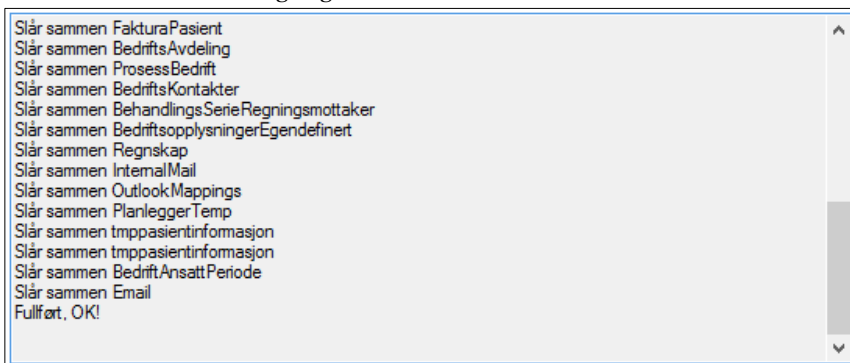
Slår sammen FakturaPasient
Slår sammen BedriftsAvdeling
Slår sammen ProsessBedrift
Slår sammen BedriftsKontakter
Slår sammen BehandlingsSerieRegningsmottaker
Slår sammen BedriftsopplysningerEgendefinert
Slår sammen Regnskap
Slår sammen InternalMail
Slår sammen OutlookMappings
Slår sammen PlanleggerTemp
Slår sammen tmppasientinformasjon
Slår sammen tmppasientinformasjon
Slår sammen BedriftAnsattPeriode
Slår sammen Email
Fullført, OK!